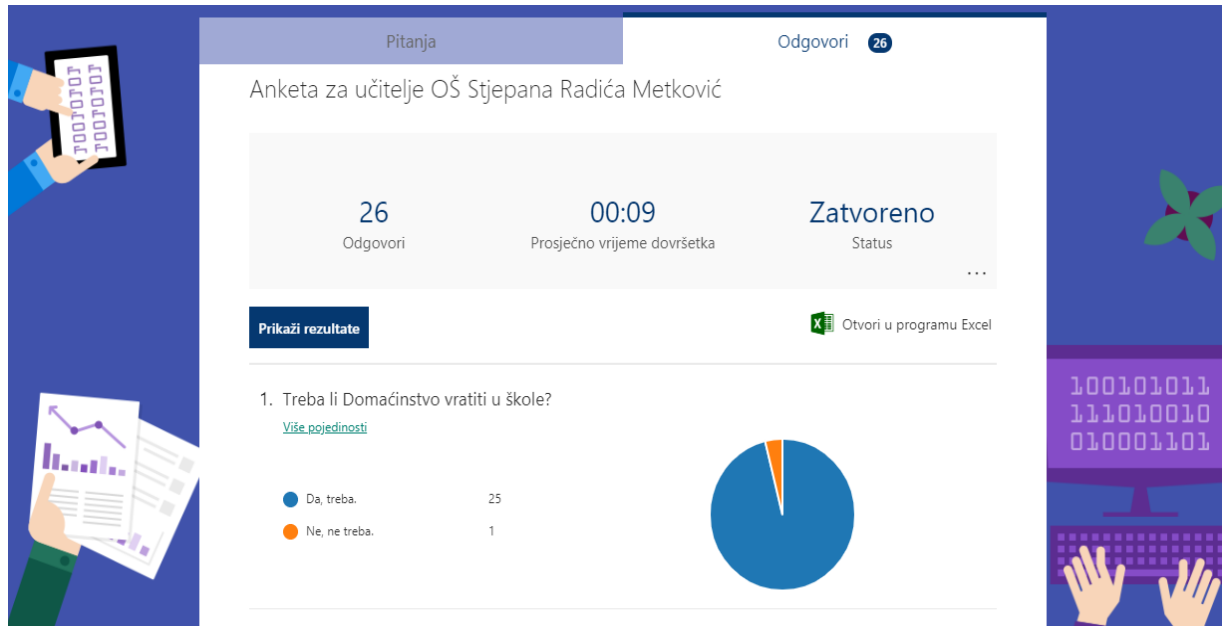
Pitanja

Odgovori 26

Anketa za učitelje OŠ Stjepana Radića Metković

26
Odgovori

00:09
Prosječno vrijeme dovršetka

Zatvoreno
Status

...

Prikaži rezultate

Otvori u programu Excel

1. Treba li Domaćinstvo vratiti u škole?

Više pojedinosti

Da, treba. 25

Ne, ne treba. 1

100101011
111010010
010001101